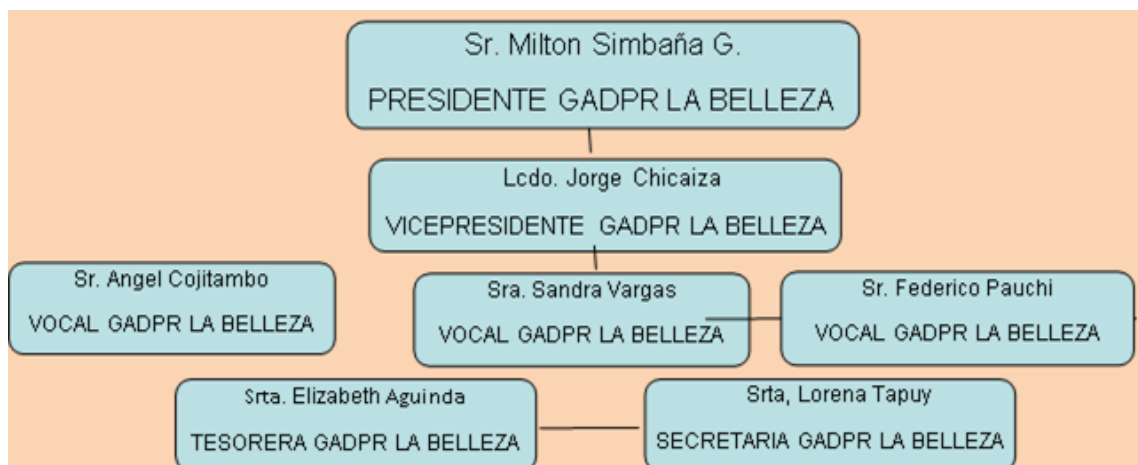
Sr. Milton Simbaña G.

PRESIDENTE GADPR LA BELLEZA

Lcdo. Jorge Chicaiza

VICEPRESIDENTE GADPR LA BELLEZA

Sr. Angel Cojitambo

VOCAL GADPR LA BELLEZA

Sra. Sandra Vargas

VOCAL GADPR LA BELLEZA

Sr. Federico Pauchi

VOCAL GADPR LA BELLEZA

Srta. Elizabeth Aguinda

TESORERA GADPR LA BELLEZA

Srta, Lorena Tapuy

SECRETARIA GADPR LA BELLEZA